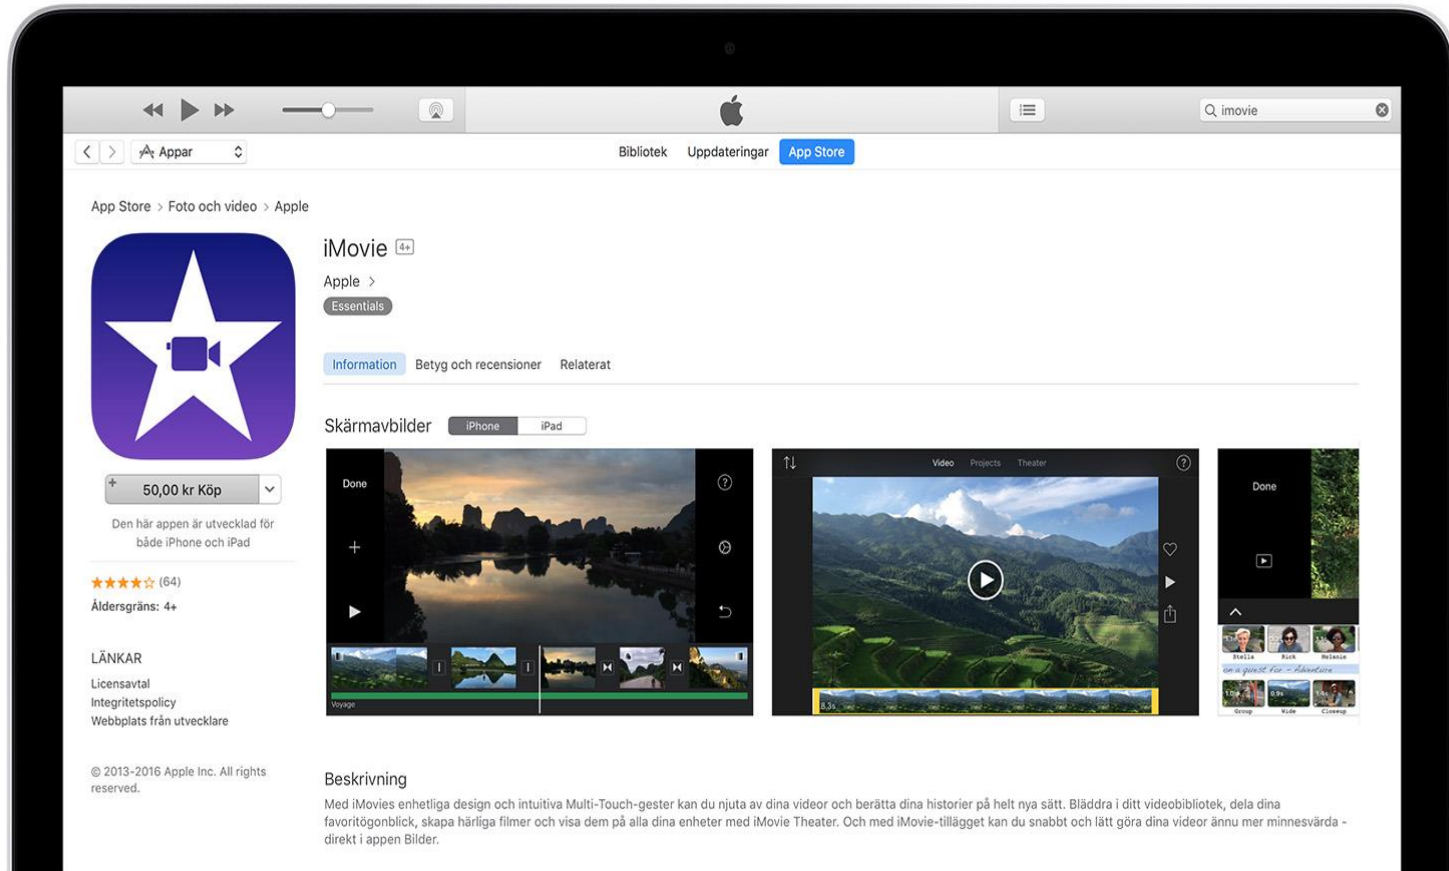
imovie

Appar

Bibliotek Uppdateringar App Store

App Store > Foto och video > Apple

iMovie 4+

Apple >

Essentials

50,00 kr Köp

Den här appen är utvecklad för både iPhone och iPad

★★★★☆ (64)

Åldersgräns: 4+

LÄNKAR

Licensavtal

Integritetspolicy

Webbplats från utvecklare

© 2013-2016 Apple Inc. All rights reserved.

Information Betyg och recensioner Relaterat

Skärmavbilder iPhone iPad

Done

Voyage

Video Projects Theater

8.3s

Done

Stella Rick Melanie

on a quest for - Adventure

Group Wide Closeup

Beskrivning

Med iMovies enhetliga design och intuitiva Multi-Touch-gester kan du njuta av dina videor och berätta dina historier på helt nya sätt. Bläddra i ditt videobibliotek, dela dina favoritögonblick, skapa härliga filmer och visa dem på alla dina enheter med iMovie Theater. Och med iMovie-tillägget kan du snabbt och lätt göra dina videor ännu mer minnesvärda - direkt i appen Bilder.